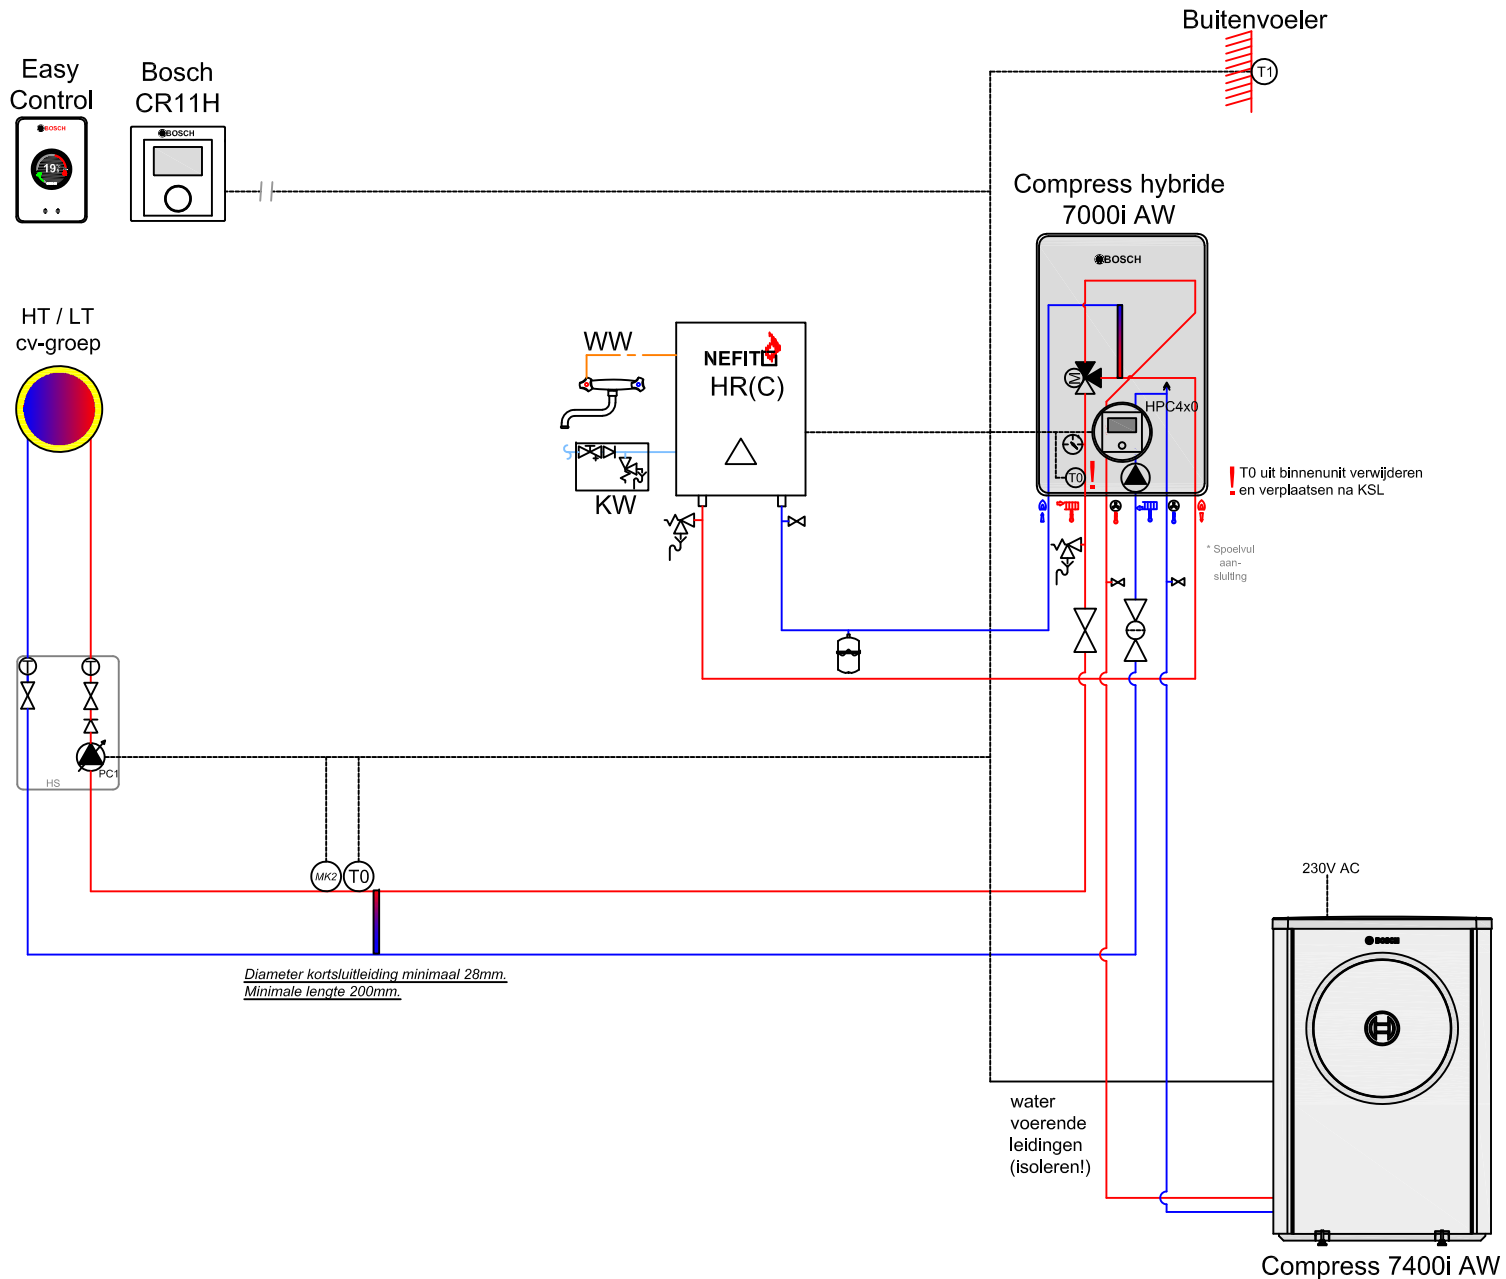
Buitenvoeler

Easy Control

BOSCH

19

Bosch CR11H

BOSCH

T1

Compress hybride 7000i AW

BOSCH

HT / LT cv-groep

WW

NEFIT

HR(C)

KW

HPC4x0

T0

! T0 uit binnenunit verwijderen en verplaatsen na KSL

* Spoelvul aan-sluiting

T

T

PC1

HS

MK2

T0

Diameter kortsluitleiding minimaal 28mm.
Minimale lengte 200mm.

230V AC

BOSCH

water voerende leidingen (isoleren!)

Compress 7400i AW